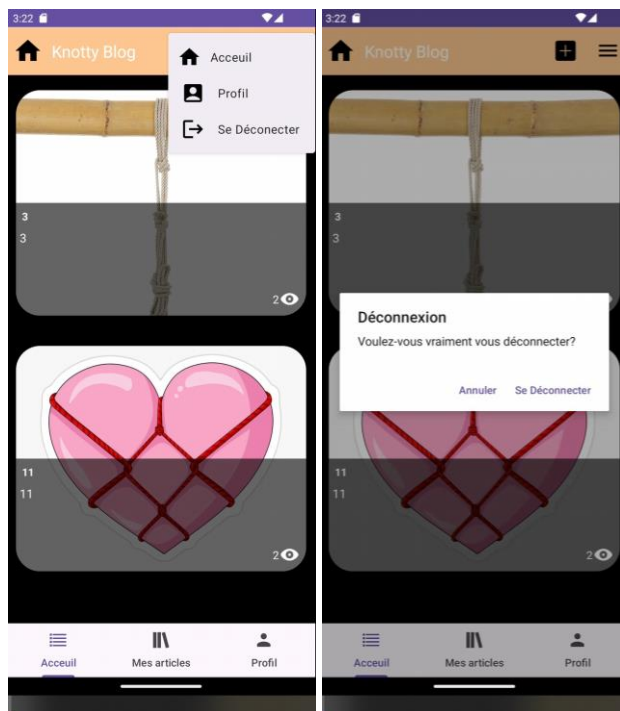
3:22

Knotty Blog

Acceuil

Profil

Se Déconecter

3
3

2

11
11

2

Acceuil
Mes articles
Profil

3:22

Knotty Blog

3
3

2

Déconnexion
Voulez-vous vraiment vous déconnecter?

Annuler
Se Déconnecter

11
11

2

Acceuil
Mes articles
Profil